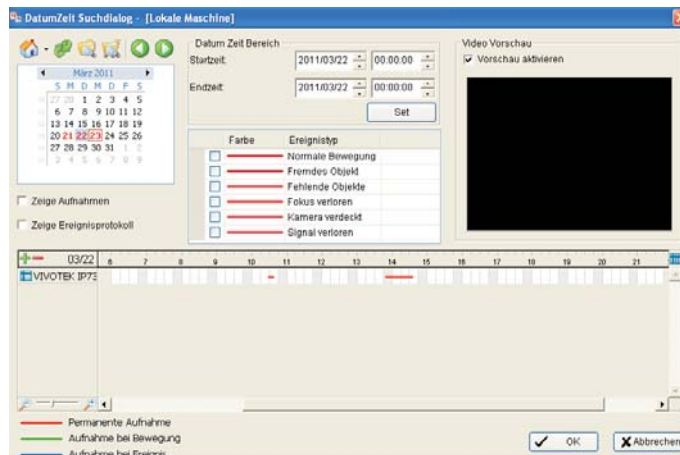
DatumZeit Suchdialog - [Lokale Maschine]

März 2011
S M D M D F S
27 28 1 2 3 4 5
6 7 8 9 10 11 12
13 14 15 16 17 18 19
20 21 22 23 24 25 26
27 28 29 30 31 1 2
3 4 5 6 7 8 9

Zeige Aufnahmen

Zeige Ereignisprotokoll

Datum Zeit Bereich
Startzeit 2011/03/22 00:00:00
Endzeit 2011/03/22 00:00:00
Set

| | Farbe | Ereignistyp |
|---|---|---|
| | | Normale Bewegung |
| | | Fremdes Objekt |
| | | Fehlende Objekte |
| | | Fokus verloren |
| | | Kamera verdeckt |
| | | Signal verloren |

Video Vorschau
Vorschau aktivieren

03/22 6 7 8 9 10 11 12 13 14 15 16 17 18 19 20 21
VIVOTEK IP73

Permanente Aufnahme
Aufnahme bei Bewegung
Aufnahme bei Ereignis

OK
Abbrechen